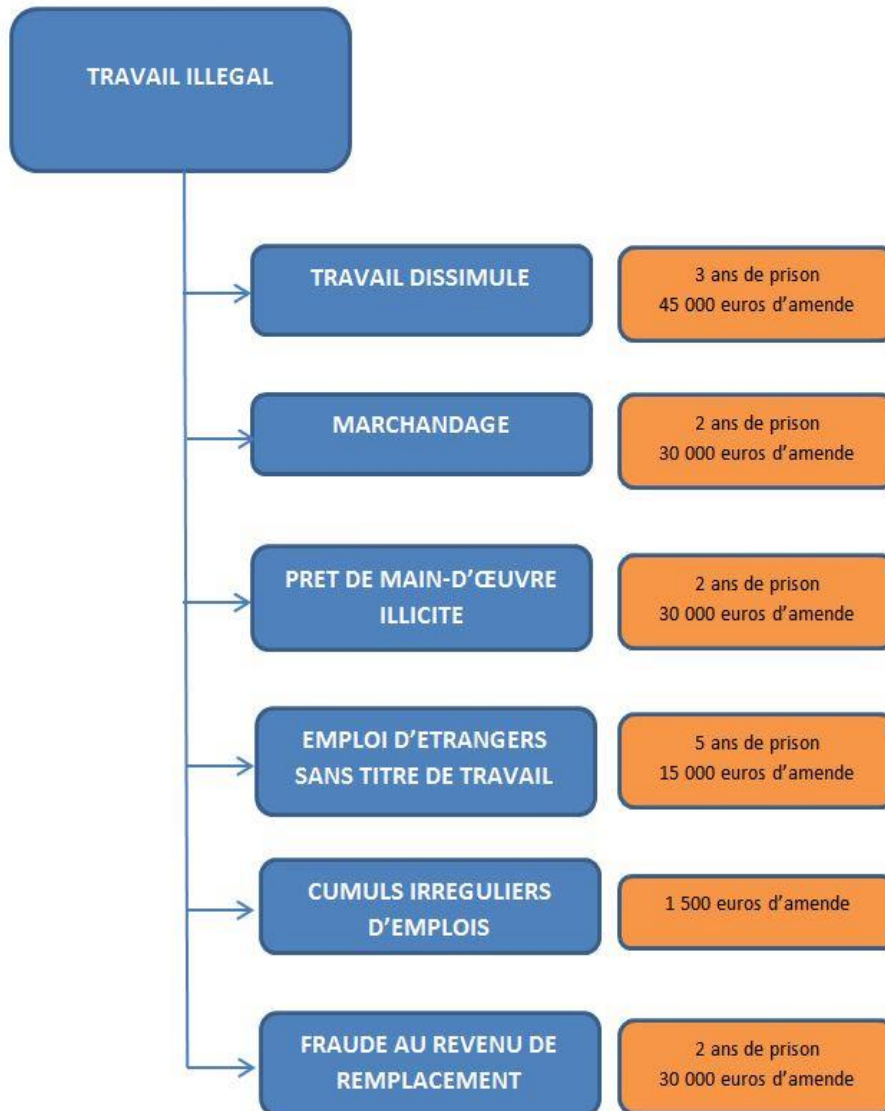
TRAVAIL ILLEGAL

TRAVAIL DISSIMULE

3 ans de prison
45 000 euros d'amende

MARCHANDAGE

2 ans de prison
30 000 euros d'amende

PRET DE MAIN-D'ŒUVRE ILLICITE

2 ans de prison
30 000 euros d'amende

EMPLOI D'ETRANGERS SANS TITRE DE TRAVAIL

5 ans de prison
15 000 euros d'amende

CUMULS IRREGULIERS D'EMPLOIS

1 500 euros d'amende

FRAUDE AU REVENU DE REMPLACEMENT

2 ans de prison
30 000 euros d'amende